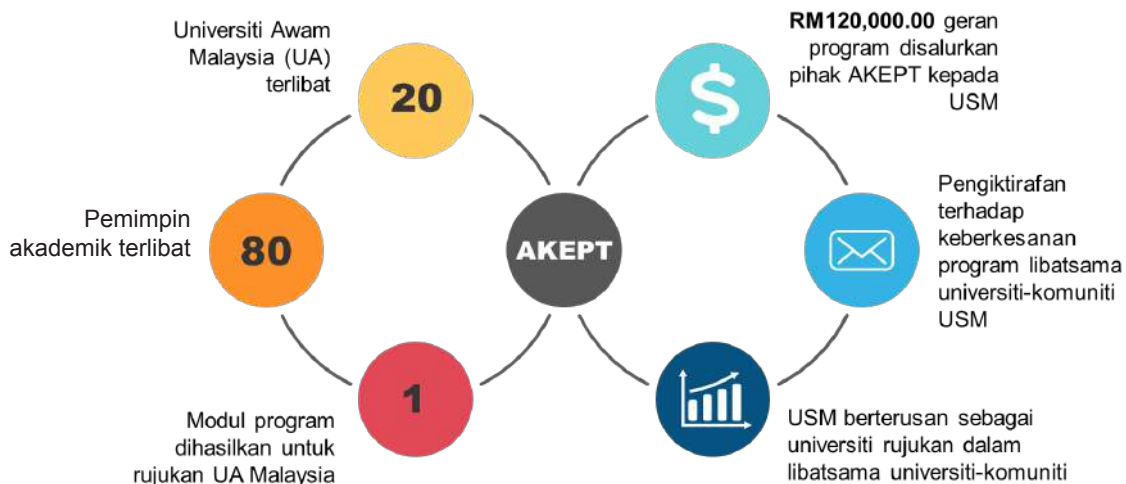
Universiti Awam Malaysia (UA) terlibat

20

RM120,000.00 geran program disalurkan pihak AKEPT kepada USM

$

Pemimpin akademik terlibat

80

AKEPT

Pengiktirafan terhadap keberkesanan program libatsama universiti-komuniti USM

1

Modul program dihasilkan untuk rujukan UA Malaysia

USM berterusan sebagai universiti rujukan dalam libatsama universiti-komuniti